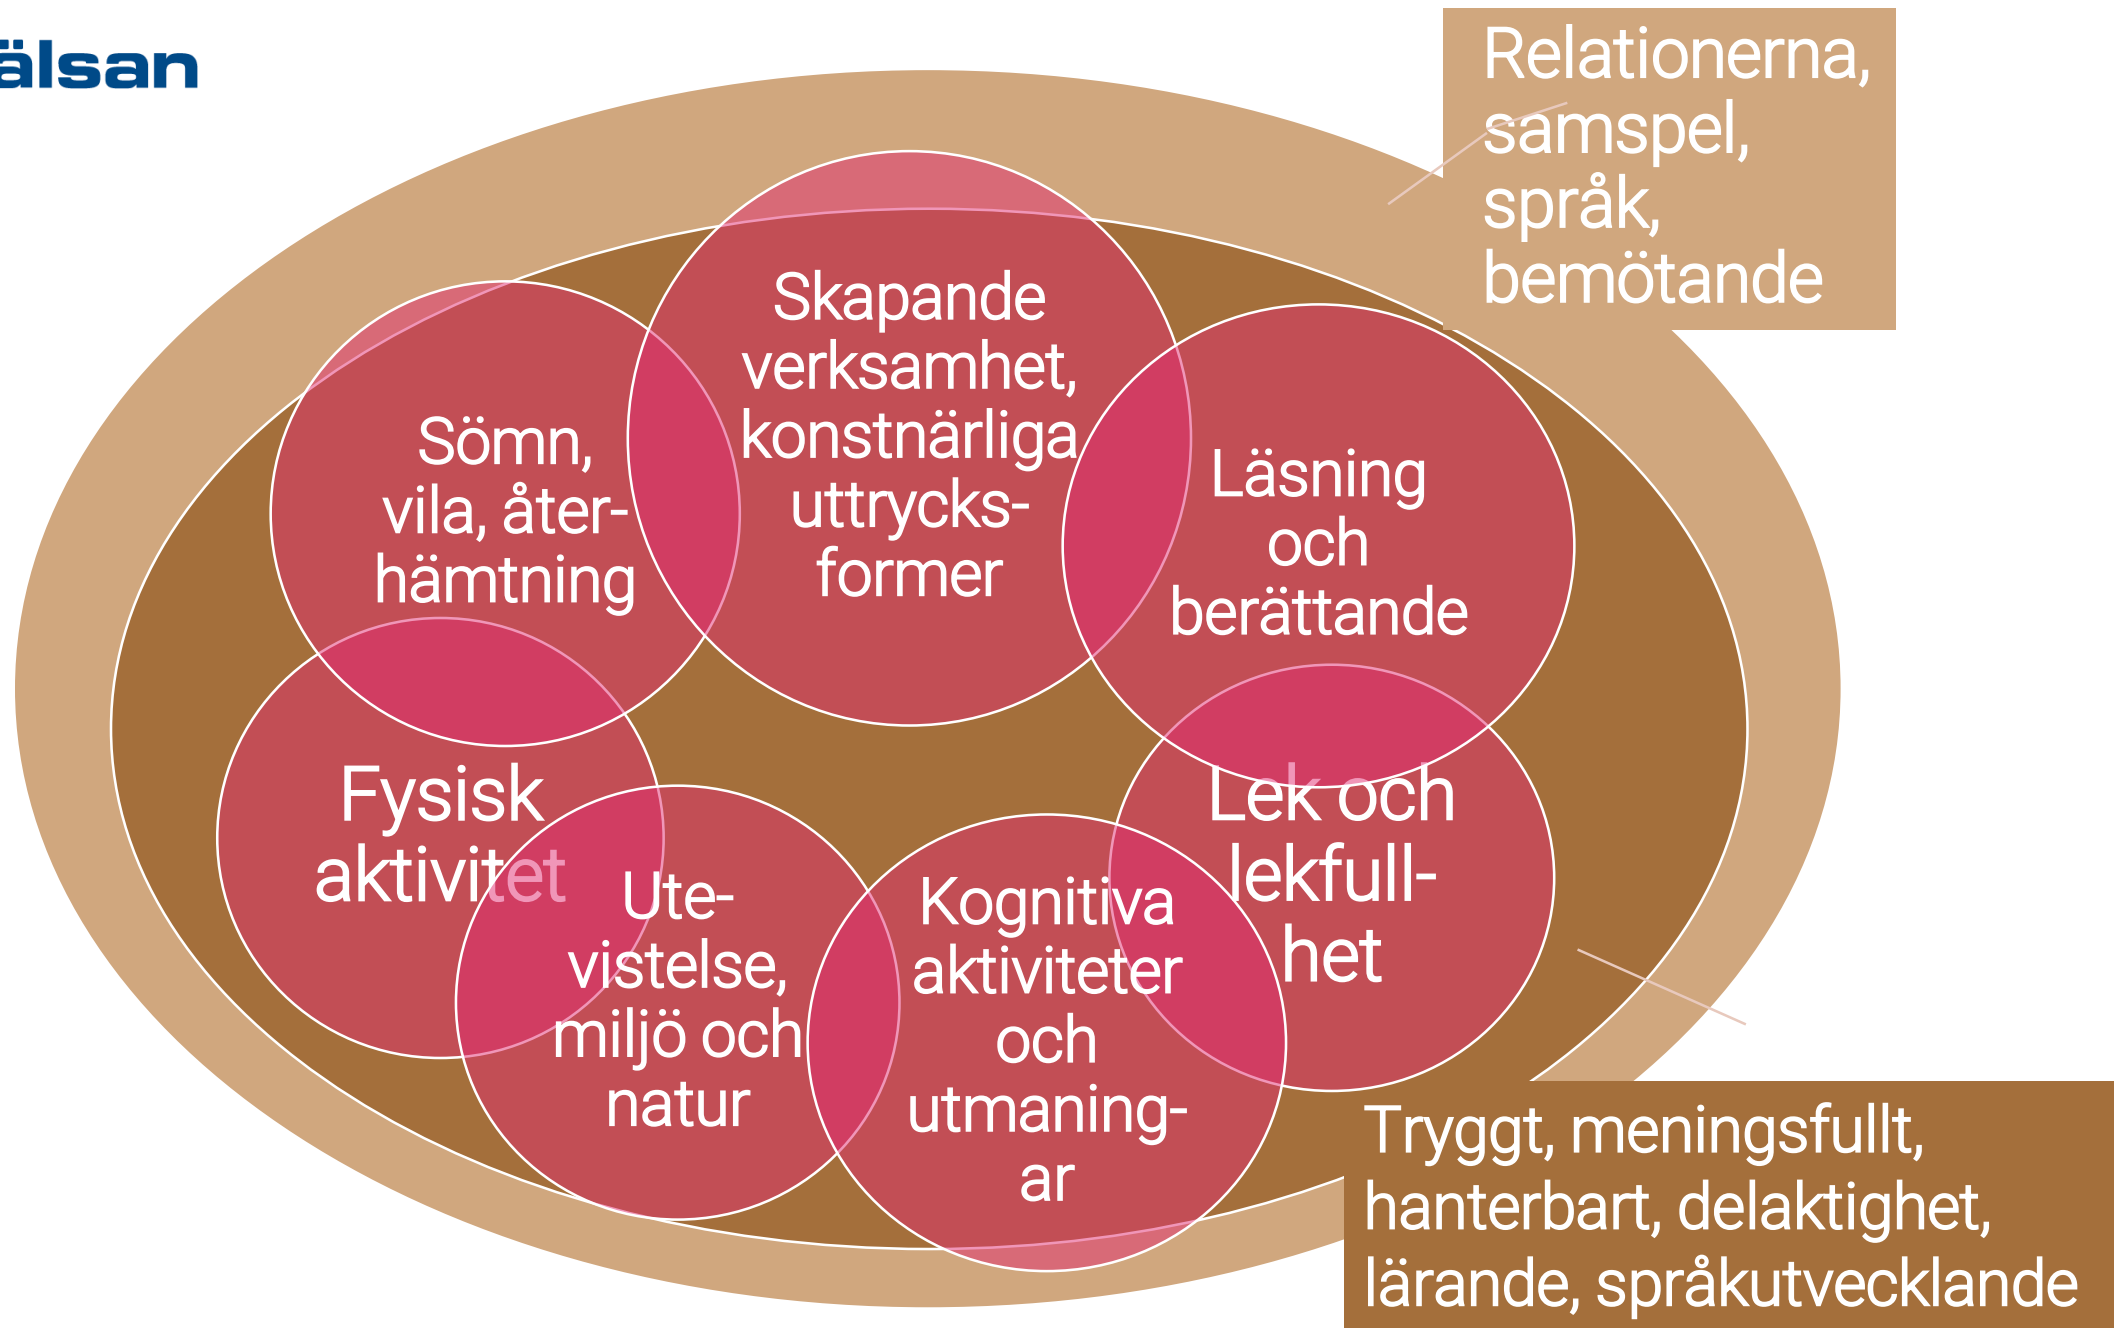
älsan

Relationerna, samspel, språk, bemötande

Skapande verksamhet, konstnärliga uttrycksformer

Sömn, vila, återhämtning

Läsning och berättande

Fysisk aktivitet

Uteviste­lse, miljö och natur

Kognitiva aktiviteter och utmaningar

Lek och lekfullhet

Tryggt, meningsfullt, hanterbart, delaktighet, lärande, språkutvecklande